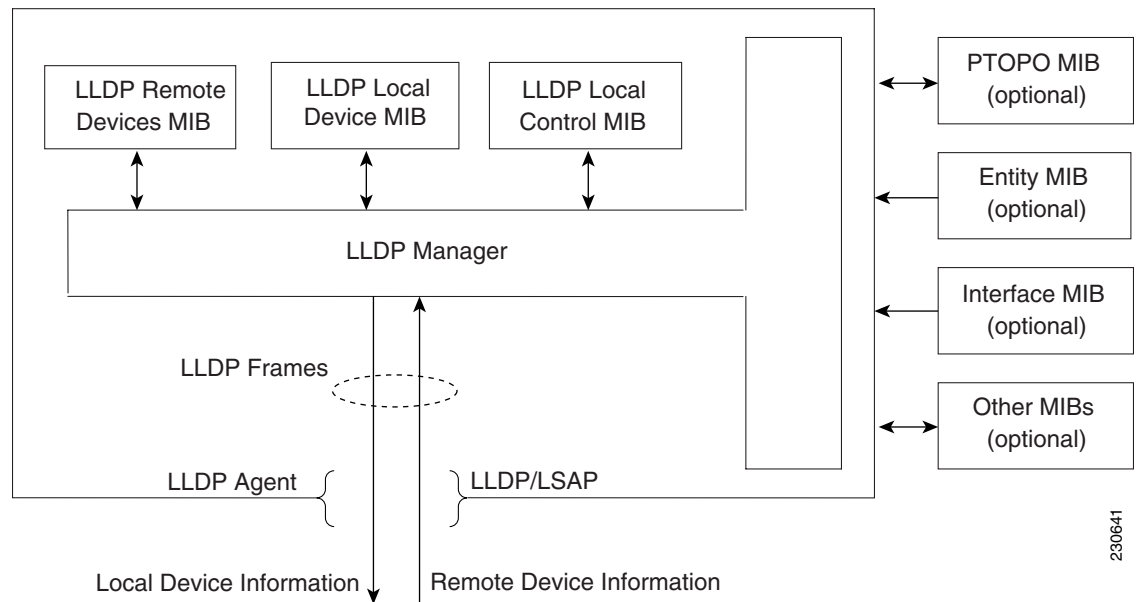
LLDP Remote Devices MIB

LLDP Local Device MIB

LLDP Local Control MIB

PTOPO MIB (optional)

Entity MIB (optional)

LLDP Manager

Interface MIB (optional)

LLDP Frames

Other MIBs (optional)

LLDP Agent

LLDP/LSAP

230641

Local Device Information

Remote Device Information